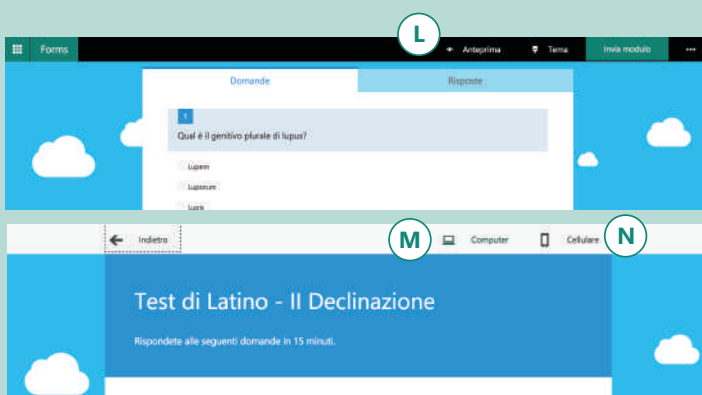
Forms
L
Anteprima
Tema
Invia modulo
•••
Domande
Risposte
1
Qual è il genitivo plurale di lupus?
Luporum
Luporum
Lupis
Indietro
M
Computer
Cellulare
N
Test di Latino - II Declinazione
Rispondete alle seguenti domande in 15 minuti.